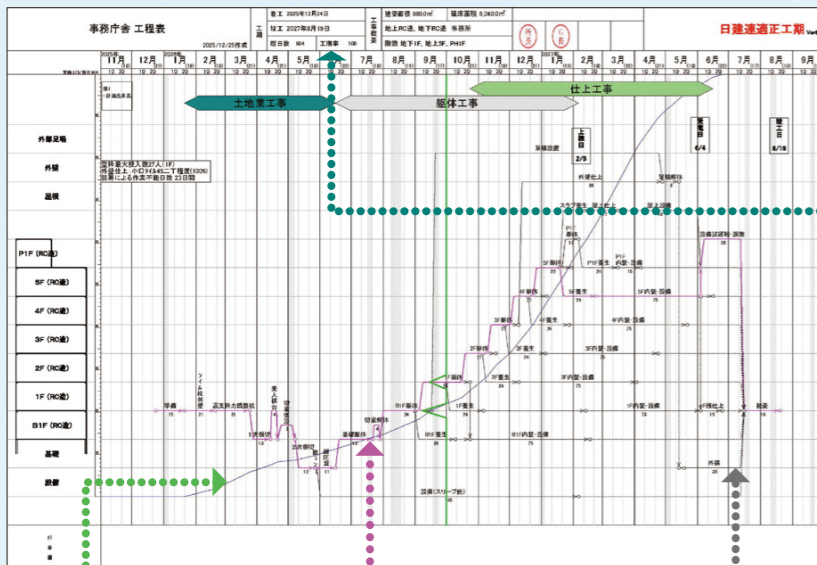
事務庁舎 工程表

2025/12/25作成

工期

着工 2025年12月24日
竣工 2027年8月19日
暦日数 604
工事率 100

工事概要

建築面積 980.0m²
延床面積 5,040.0m²
地上RC造、地下RC造 事務所
階数 地下1F、地上5F、PH1F

日建連適正工期

2025年 11月 12月 2026年 1月 2月 3月 4月 5月 6月 7月 8月 9月 10月 11月 12月 2027年 1月 2月 3月 4月 5月 6月 7月 8月 9月

10 20 10 20 10 20 10 20 10 20 10 20 10 20 10 20 10 20 10 20 10 20 10 20 10 20 10 20 10 20 10 20 10 20 10 20 10 20 10 20 10 20 10 20 10 20

土地業工事

躯体工事

仕上工事

外部足場

外壁

屋根

P1F (RC造)

5F (RC造)

4F (RC造)

3F (RC造)

2F (RC造)

1F (RC造)

B1F (RC造)

基礎

設備

躯体最大投入数27人 (1F)
外部仕上 小口タイル(二丁程度(100%)
設置による作業不能日数 23日間

上棟日 2/5

完成日 6/4

竣工日 8/19

準備

ソイル柱列壁

山留支保工

杭打

床付

切梁解体

基礎躯体

B1F躯体

1F躯体

2F躯体

3F躯体

4F躯体

5F躯体

P1F躯体

1F養生

2F養生

3F養生

4F養生

5F養生

B1F内装・設備

1F内装・設備

2F内装・設備

3F内装・設備

4F内装・設備

5F内装・設備

P1F内装・設備

設備試運転・調整

外部仕上

外構

設備 (スリーブ他)

足場設置

足場解体

検査